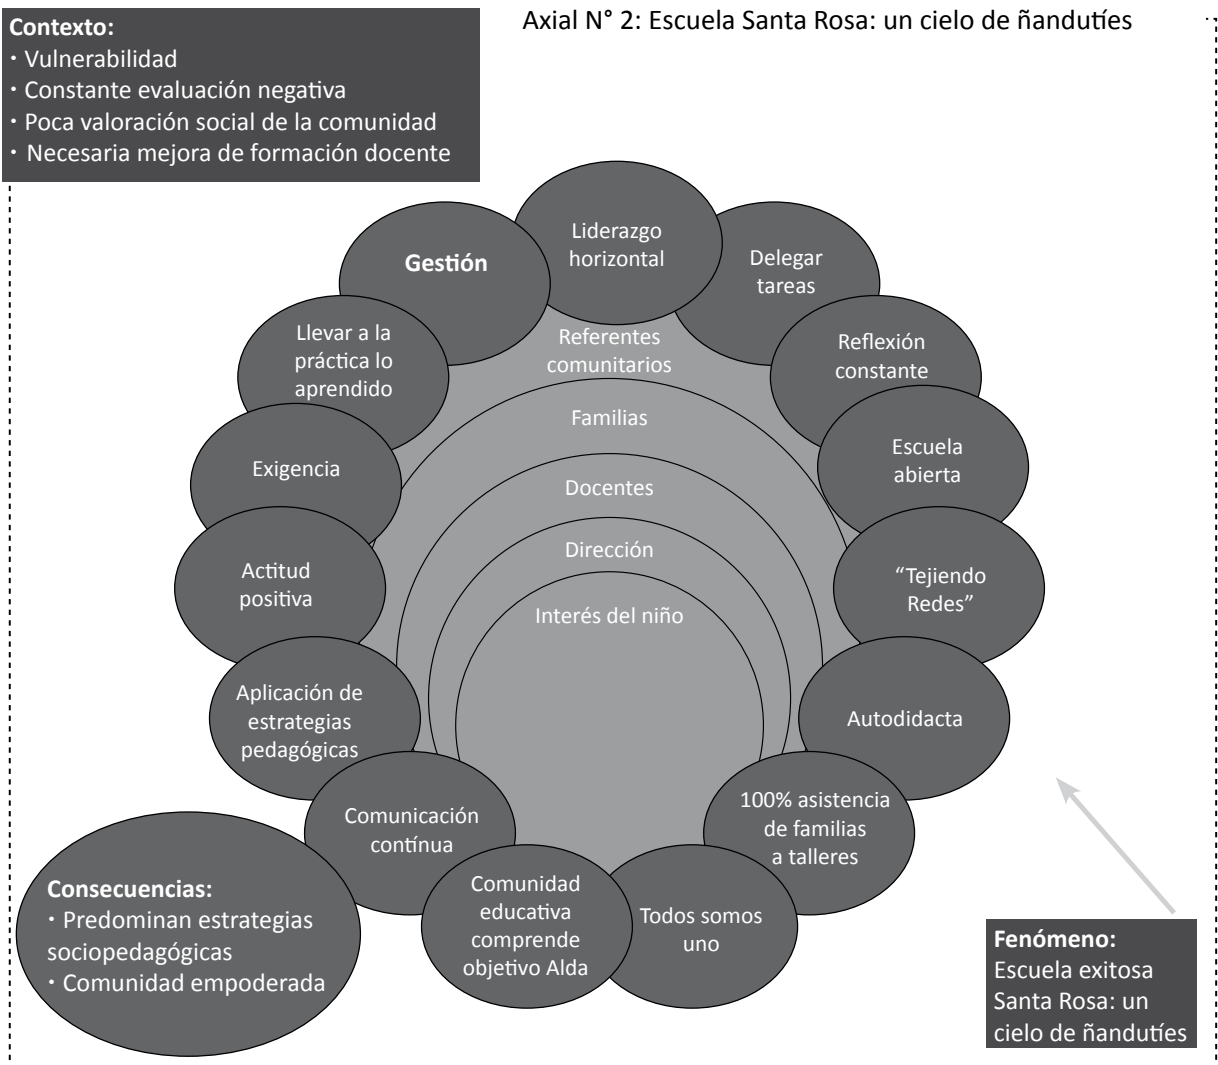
Contexto:
・Vulnerabilidad
・Constante evaluación negativa
・Poca valoración social de la comunidad
・Necesaria mejora de formación docente

Axial N° 2: Escuela Santa Rosa: un cielo de ñandutíes

Gestión

Liderazgo horizontal

Delegar tareas

Reflexión constante

Escuela abierta

"Tejiendo Redes"

Autodidacta

100% asistencia de familias a talleres

Todos somos uno

Comunidad educativa comprende objetivo Alda

Comunicación contínua

Aplicación de estrategias pedagógicas

Actitud positiva

Exigencia

Llevar a la práctica lo aprendido

Referentes comunitarios

Familias

Docentes

Dirección

Interés del niño

Consecuencias:
・Predominan estrategias sociopedagógicas
・Comunidad empoderada

Fenómeno:
Escuela exitosa Santa Rosa: un cielo de ñandutíes